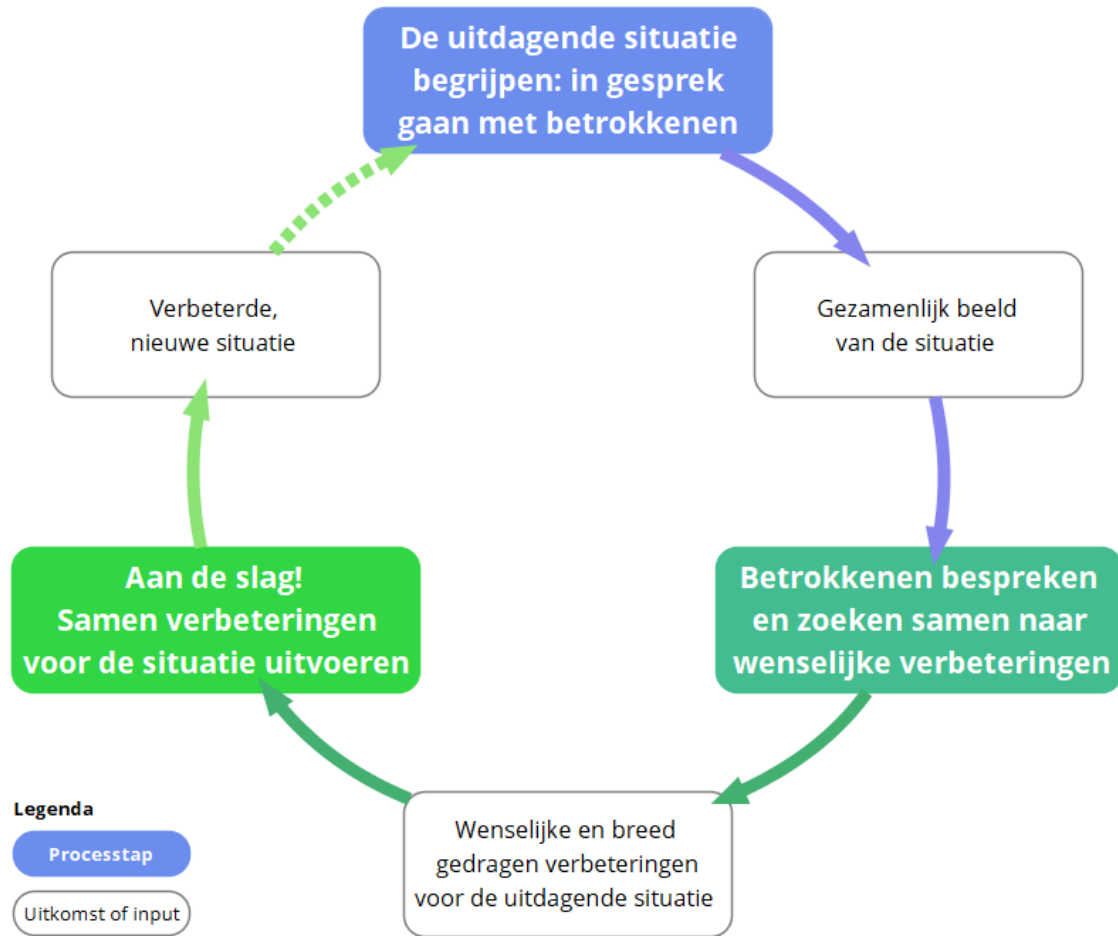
De uitdagende situatie begrijpen: in gesprek gaan met betrokkenen

Gezamenlijk beeld van de situatie

Betrokkenen bespreken en zoeken samen naar wenselijke verbeteringen

Wenselijke en breed gedragen verbeteringen voor de uitdagende situatie

Aan de slag! Samen verbeteringen voor de situatie uitvoeren

Verbeterde, nieuwe situatie

Legenda

Processtap

Uitkomst of input